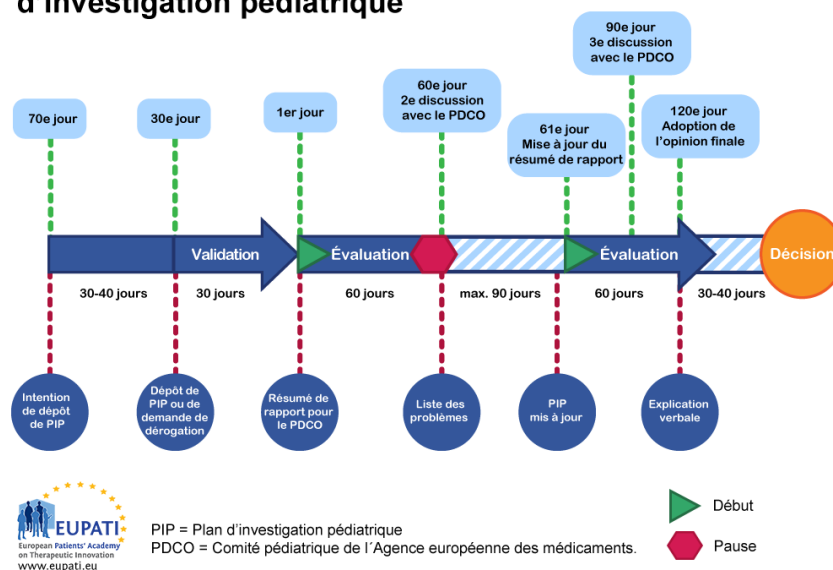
d'investigation pédiatrique

90e jour
3e discussion
avec le PDCO

60e jour
2e discussion
avec le PDCO

70e jour

30e jour

1er jour

61e jour
Mise à jour du
résumé de rapport

120e jour
Adoption de
l'opinion finale

Validation

Évaluation

Évaluation

Décision

30-40 jours

30 jours

60 jours

max. 90 jours

60 jours

30-40 jours

Intention de dépôt de PIP

Dépôt de PIP ou de demande de dérogation

Résumé de rapport pour le PDCO

Liste des problèmes

PIP mis à jour

Explication verbale

EUPATI
European Patients' Academy on Therapeutic Innovation
www.eupati.eu

PIP = Plan d'investigation pédiatrique
PDCO = Comité pédiatrique de l´Agence européenne des médicaments.

Début

Pause